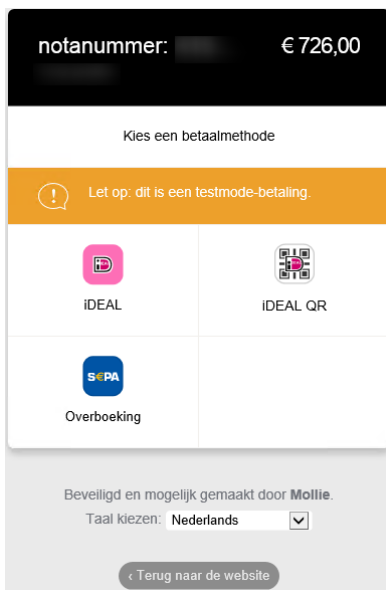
notanummer: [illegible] € 726,00
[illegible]

Kies een betaalmethode

Let op: dit is een testmode-betaling.

iDEAL

iDEAL QR

SEPA

Overboeking

Beveiligd en mogelijk gemaakt door Mollie.

Taal kiezen: Nederlands

‹ Terug naar de website